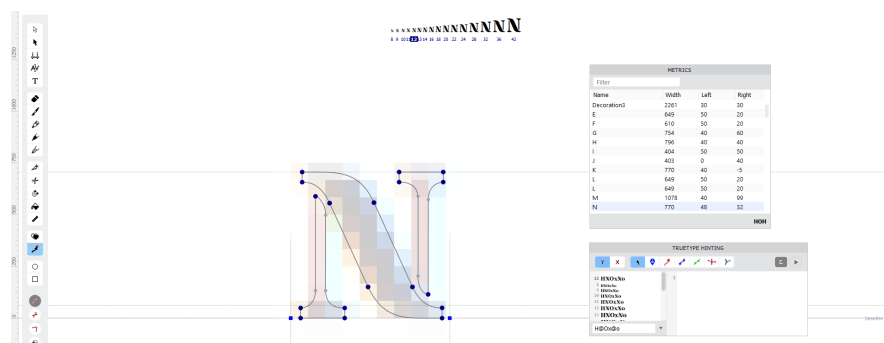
1250
1000
750
500
250
0

NNNNNNNNNNNNNN
8 9 10 11 12 14 16 18 20 22 24 28 32 36 42

METRICS
Filter

| Name | Width | Left | Right |
|---|---|---|---|
| Decoration3 | 2261 | 30 | 30 |
| E | 649 | 50 | 20 |
| F | 610 | 50 | 20 |
| G | 754 | 40 | 60 |
| H | 796 | 40 | 40 |
| I | 404 | 50 | 50 |
| J | 403 | 0 | 40 |
| K | 770 | 40 | -5 |
| L | 649 | 50 | 20 |
| L | 649 | 50 | 20 |
| M | 1078 | 40 | 99 |
| N | 770 | 48 | 32 |

HOH

TRUETYPE HINTING
HNOxNo
HNOxNo
HNOxNo
HNOxNo
HNOxNo
HNOxNo
HNOxNo
HNOxNo
1
H@Ox@o

baseline